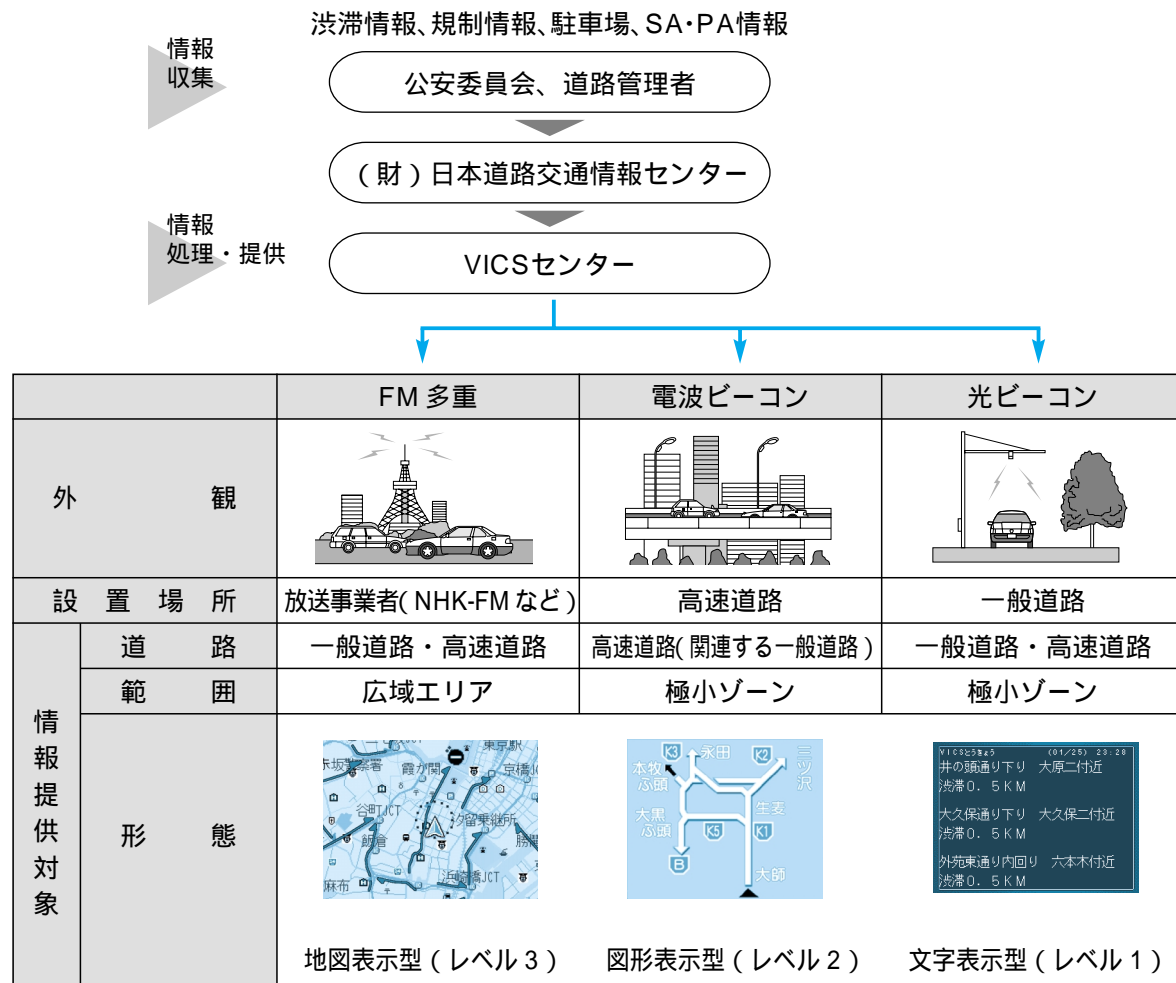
渋滞情報、規制情報、駐車場、SA・PA情報

情報
収集

公安委員会、道路管理者

（財）日本道路交通情報センター

情報
処理・提供

VICSセンター

| | | FM 多重 | 電波ビーコン | 光ビーコン |
|---|---|---|---|---|
| 外　観 | | | | |
| 設置場所 | | 放送事業者( NHK-FM など ) | 高速道路 | 一般道路 |
| 情報提供対象 | 道　路 | 一般道路・高速道路 | 高速道路( 関連する一般道路 ) | 一般道路・高速道路 |
| | 範　囲 | 広域エリア | 極小ゾーン | 極小ゾーン |
| | 形　態 | 地図表示型（レベル 3） | 図形表示型（レベル 2） | 文字表示型（レベル 1） |

東京駅
霞が関
京橋
谷町JCT
八丁堀
飯倉
麻布
浜崎橋JCT

K3
永田
K2
三ツ沢
本牧ふ頭
大黒ふ頭
K5
K1
生麦
B
大師

VICSとうきょう (01/25) 23:28
井の頭通り下り　大原二付近
渋滞0．5KM
大久保通り下り　大久保二付近
渋滞0．5KM
外苑東通り内回り　六本木付近
渋滞0．5KM